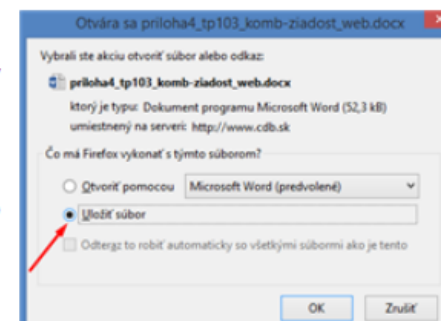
Otvára sa priloha4_tp103_komb-ziadost_web.docx

Vybrali ste akciu otvoriť súbor alebo odkaz:

priloha4_tp103_komb-ziadost_web.docx

ktorý je typu: Dokument programu Microsoft Word (52,3 kB)
umiestnený na serveri: http://www.cdb.sk

Čo má Firefox vykonať s týmto súborom?

Otvoriť pomocou Microsoft Word (predvolené)

Uložiť súbor

Odteraz to robiť automaticky so všetkými súbormi ako je tento

OK Zrušiť